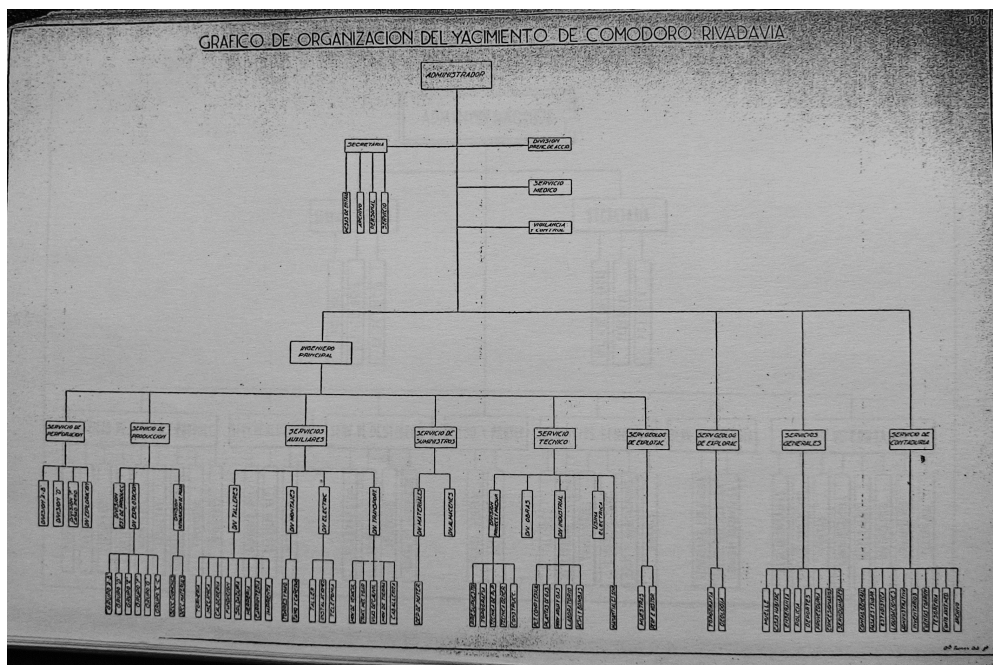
GRAFICO DE ORGANIZACION DEL YACIMIENTO DE COMODORO RIVADAVIA

1336

ADMINISTRADOR

SECRETARIA

MESA DE ENTRADAS

ARCHIVO

PERSONAL

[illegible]

DIVISION PREV. DE ACCID.

SERVICIO MEDICO

VIGILANCIA Y CONTROL

INGENIERO PRINCIPAL

SERVICIO DE PERFORACION

SERVICIO DE PRODUCCION

SERVICIOS AUXILIARES

SERVICIO DE SUMINISTROS

SERVICIO TECNICO

SERV. GEOLOGO DE EXPLOTAC.

SERV. GEOLOG. DE EXPLORAC.

SERVICIOS GENERALES

SERVICIO DE CONTADURIA

DIV. TALLERES

DIV. MONTAJES

DIV. ELECTRIC.

DIV. TRANSPORT.

DIV. MATERIALES

ALMACENES

DIV. OBRAS

DIV. INDUSTRIAL

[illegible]